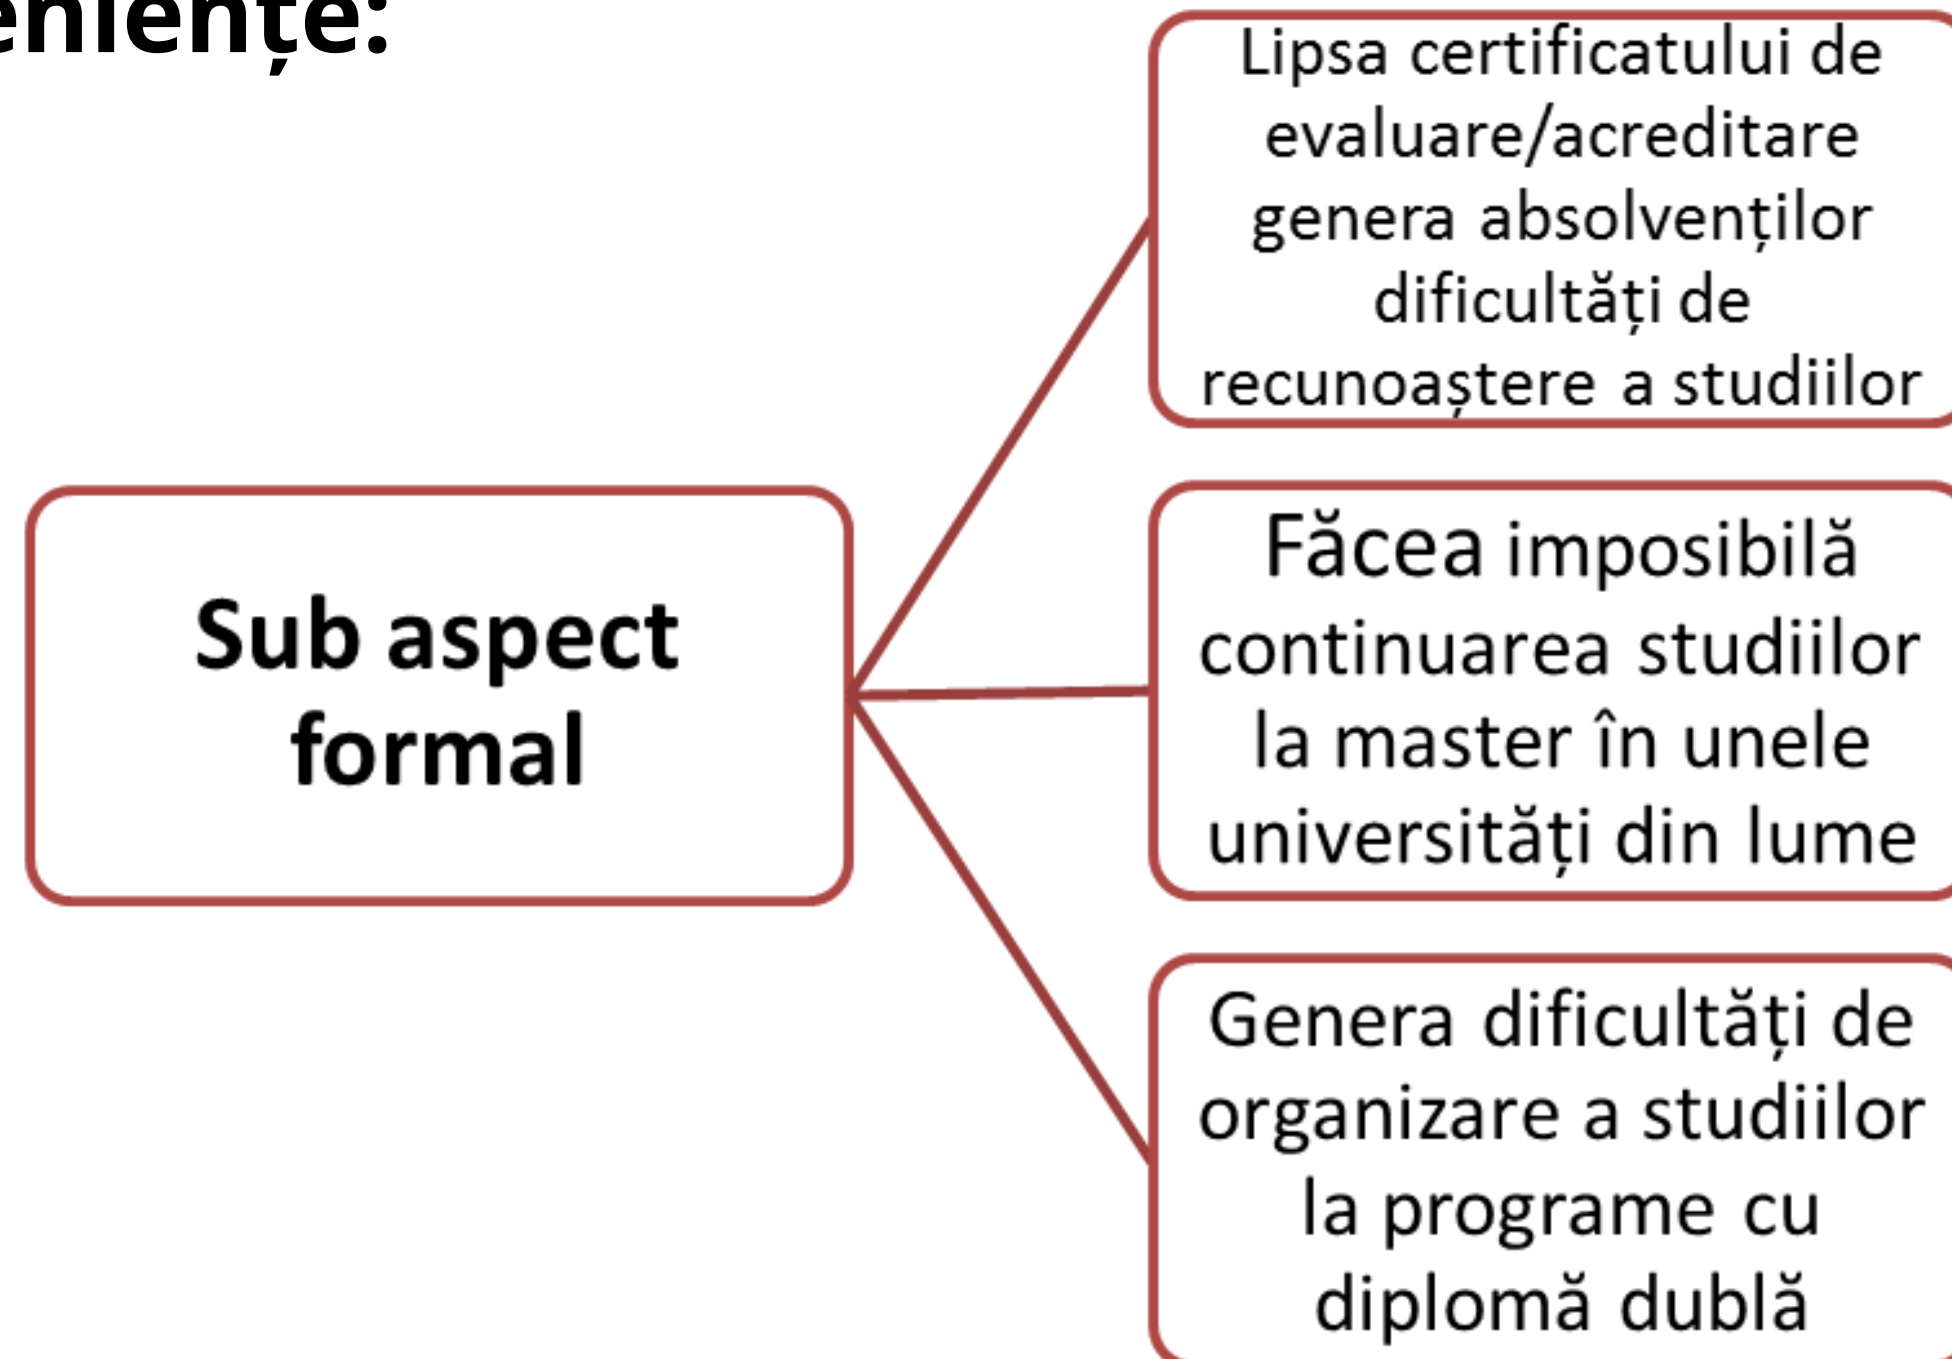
eniențe:

Sub aspect formal

Lipsa certificatului de evaluare/acreditare genera absolvenților dificultăți de recunoaștere a studiilor

Făcea imposibilă continuarea studiilor la master în unele universități din lume

Genera dificultăți de organizare a studiilor la programe cu diplomă dublă